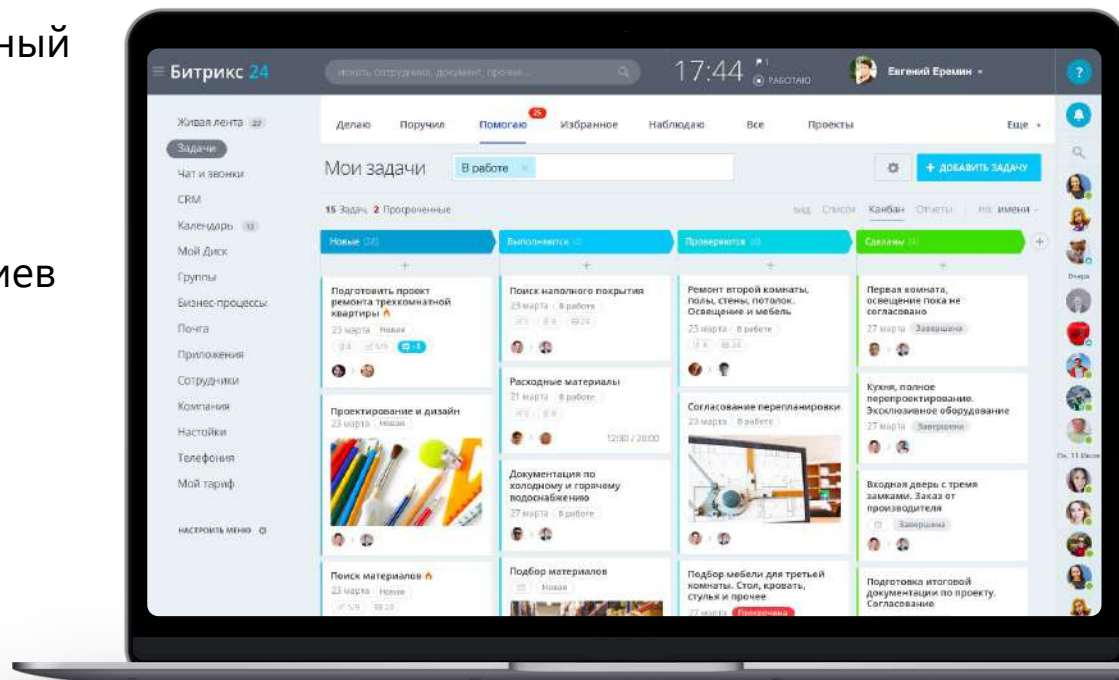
ный

иев

Битрикс 24

искать сотрудника, документ, прочее...

17:44

РАБОТАЮ

Евгений Еремин

?

Живая лента 27

Задачи

Чат и звонки

CRM

Календарь 12

Мой Диск

Группы

Бизнес-процессы

Почта

Приложения

Сотрудники

Компания

Настойки

Телефония

Мой тариф

НАСТРОИТЬ МЕНЮ

Делаю

Поручил

Помогаю 25

Избранное

Наблюдаю

Все

Проекты

Еще

Мои задачи

В работе ×

+ ДОБАВИТЬ ЗАДАЧУ

15 Задач 2 Просроченные

вид: Список Канбан Отчеты по: имени

Новые

Выполняются

Проверяются

Сделаны

Подготовить проект ремонта трехкомнатной квартиры

23 марта Новая

Проектирование и дизайн

23 марта Новая

Поиск материалов

23 марта Новая

Поиск напольного покрытия

23 марта В работе

Расходные материалы

21 марта В работе

12:30 / 20:00

Документация по холодному и горячему водоснабжению

27 марта В работе

Подбор материалов

Новая

Ремонт второй комнаты, полы, стены, потолок. Освещение и мебель

23 марта В работе

Согласование перепланировки

23 марта В работе

Подбор мебели для третьей комнаты. Стол, кровать, стулья и прочее

27 марта Просрочена

Первая комната, освещение пока не согласовано

27 марта Завершена

Кухня, полное перепроектирование. Эксклюзивное оборудование

27 марта Завершена

Входная дверь с тремя замками. Заказ от производителя

Завершена

Подготовка итоговой документации по проекту. Согласование

Вчера

Пн, 11 Июля